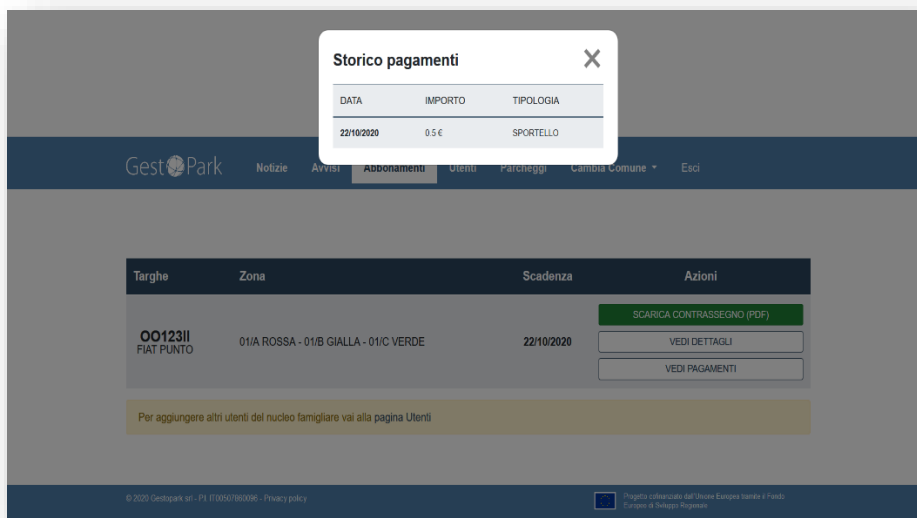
Storico pagamenti

×

| DATA | IMPORTO | TIPOLOGIA |
|---|---|---|
| 22/10/2020 | 0.5 € | SPORTELLO |

GestPark Notizie Avvisi Abbonamenti Utenti Parcheggi Cambia Comune Esci

| Targhe | Zona | Scadenza | Azioni |
|---|---|---|---|
| OO123II FIAT PUNTO | 01/A ROSSA - 01/B GIALLA - 01/C VERDE | 22/10/2020 | SCARICA CONTRASSEGNO (PDF) VEDI DETTAGLI VEDI PAGAMENTI |

Per aggiungere altri utenti del nucleo famigliare vai alla pagina Utenti

© 2020 Gestopark srl - P.I. IT00507060096 - Privacy policy

Progetto cofinanziato dall'Unione Europea tramite il Fondo Europeo di Sviluppo Regionale